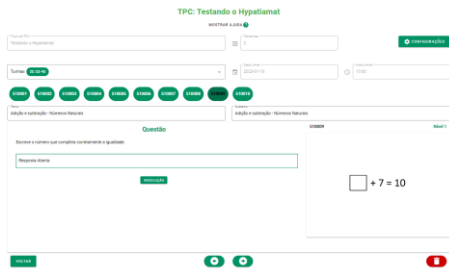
TPC: Testando o Hypatiamat

MOSTRAR AJUDA

Título do TPC
Testando o Hypatiamat

Semanas
1

CONFIGURAÇÕES

Turmas 2B-2D-4B

Data Limite
2022-01-10

Hora Limite
12:00

G1E001 G1E002 G1E003 G1E004 G1E005 G1E006 G1E007 G1E008 G1E009 G1E010

Tema
Adição e subtração - Números Naturais

Subtema
Adição e subtração - Números Naturais

Questão

Escreve o número que completa corretamente a igualdade.

Resposta direta

RESOLUÇÃO

G1E009

Nível 1

$\square + 7 = 10$

VOLTAR